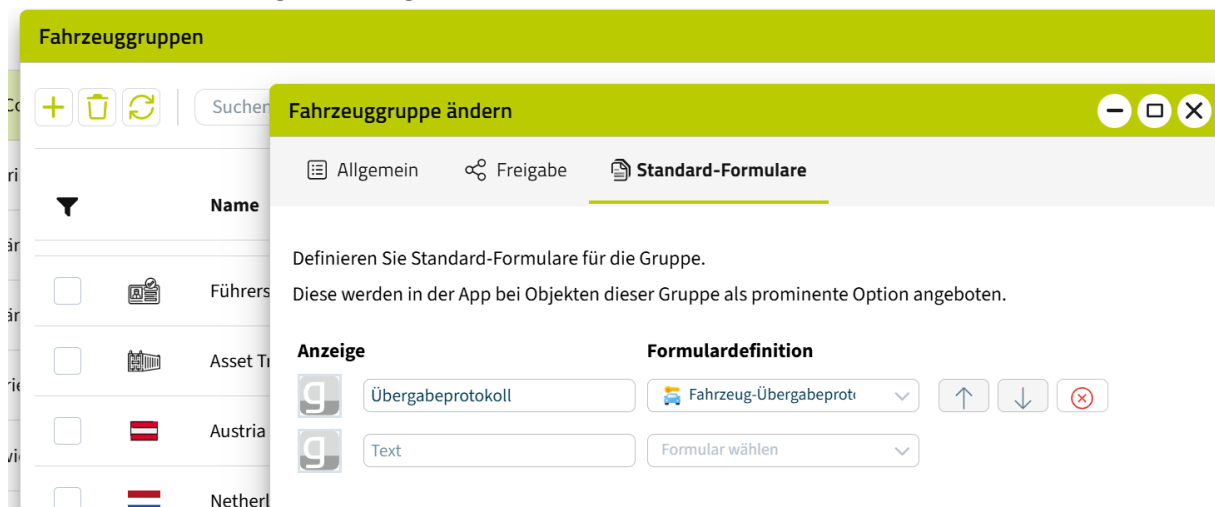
Fahrzeuggruppen

Suchen

Name

Führers

Asset Tr

Austria

Netherl

Fahrzeuggruppe ändern

Allgemein

Freigabe

Standard-Formulare

Definieren Sie Standard-Formulare für die Gruppe.

Diese werden in der App bei Objekten dieser Gruppe als prominente Option angeboten.

| Anzeige | Formulardefinition |
|---|---|
| Übergabeprotokoll | Fahrzeug-Übergabeprot |
| Text | Formular wählen |